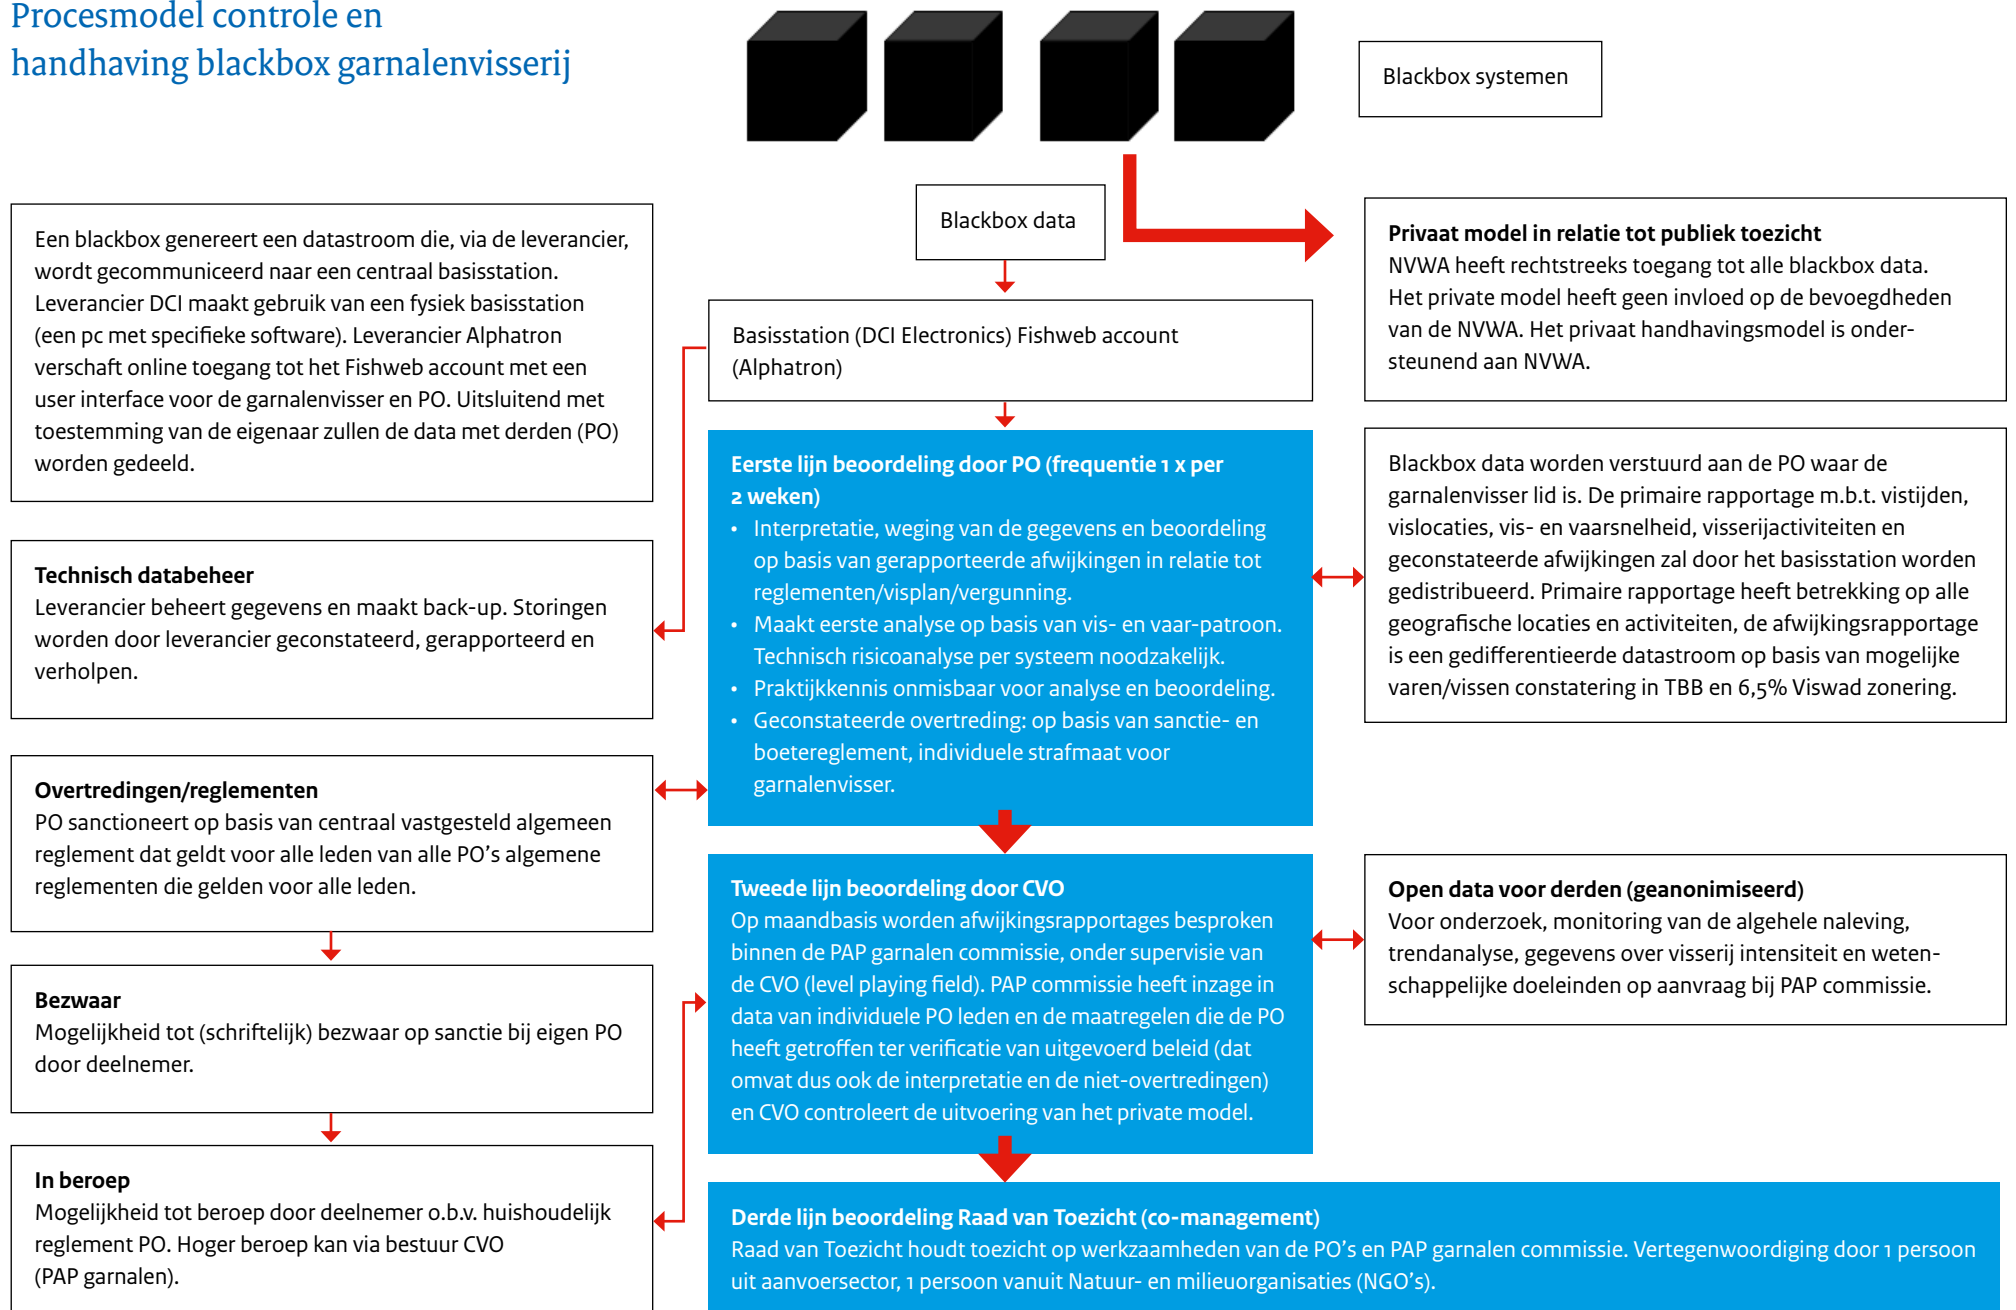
Procesmodel controle en handhaving blackbox garnalenvisserij

Blackbox systemen

Blackbox data

Een blackbox genereert een datastroom die, via de leverancier, wordt gecommuniceerd naar een centraal basisstation. Leverancier DCI maakt gebruik van een fysiek basisstation (een pc met specifieke software). Leverancier Alphatron verschaft online toegang tot het Fishweb account met een user interface voor de garnalenvisser en PO. Uitsluitend met toestemming van de eigenaar zullen de data met derden (PO) worden gedeeld.

Basisstation (DCI Electronics) Fishweb account (Alphatron)

**Privaat model in relatie tot publiek toezicht**
NVWA heeft rechtstreeks toegang tot alle blackbox data. Het private model heeft geen invloed op de bevoegdheden van de NVWA. Het privaat handhavingsmodel is ondersteunend aan NVWA.

**Technisch databeheer**
Leverancier beheert gegevens en maakt back-up. Storingen worden door leverancier geconstateerd, gerapporteerd en verholpen.

**Eerste lijn beoordeling door PO (frequentie 1 x per 2 weken)**
• Interpretatie, weging van de gegevens en beoordeling op basis van gerapporteerde afwijkingen in relatie tot reglementen/visplan/vergunning.
• Maakt eerste analyse op basis van vis- en vaar-patroon. Technisch risicoanalyse per systeem noodzakelijk.
• Praktijkkennis onmisbaar voor analyse en beoordeling.
• Geconstateerde overtreding: op basis van sanctie- en boetereglement, individuele strafmaat voor garnalenvisser.

Blackbox data worden verstuurd aan de PO waar de garnalenvisser lid is. De primaire rapportage m.b.t. vistijden, vislocaties, vis- en vaarsnelheid, visserijactiviteiten en geconstateerde afwijkingen zal door het basisstation worden gedistribueerd. Primaire rapportage heeft betrekking op alle geografische locaties en activiteiten, de afwijkingsrapportage is een gedifferentieerde datastroom op basis van mogelijke varen/vissen constatering in TBB en 6,5% Viswad zonering.

**Overtredingen/reglementen**
PO sanctioneert op basis van centraal vastgesteld algemeen reglement dat geldt voor alle leden van alle PO’s algemene reglementen die gelden voor alle leden.

**Tweede lijn beoordeling door CVO**
Op maandbasis worden afwijkingsrapportages besproken binnen de PAP garnalen commissie, onder supervisie van de CVO (level playing field). PAP commissie heeft inzage in data van individuele PO leden en de maatregelen die de PO heeft getroffen ter verificatie van uitgevoerd beleid (dat omvat dus ook de interpretatie en de niet-overtredingen) en CVO controleert de uitvoering van het private model.

**Open data voor derden (geanonimiseerd)**
Voor onderzoek, monitoring van de algehele naleving, trendanalyse, gegevens over visserij intensiteit en wetenschappelijke doeleinden op aanvraag bij PAP commissie.

**Bezwaar**
Mogelijkheid tot (schriftelijk) bezwaar op sanctie bij eigen PO door deelnemer.

**In beroep**
Mogelijkheid tot beroep door deelnemer o.b.v. huishoudelijk reglement PO. Hoger beroep kan via bestuur CVO (PAP garnalen).

**Derde lijn beoordeling Raad van Toezicht (co-management)**
Raad van Toezicht houdt toezicht op werkzaamheden van de PO’s en PAP garnalen commissie. Vertegenwoordiging door 1 persoon uit aanvoersector, 1 persoon vanuit Natuur- en milieuorganisaties (NGO’s).